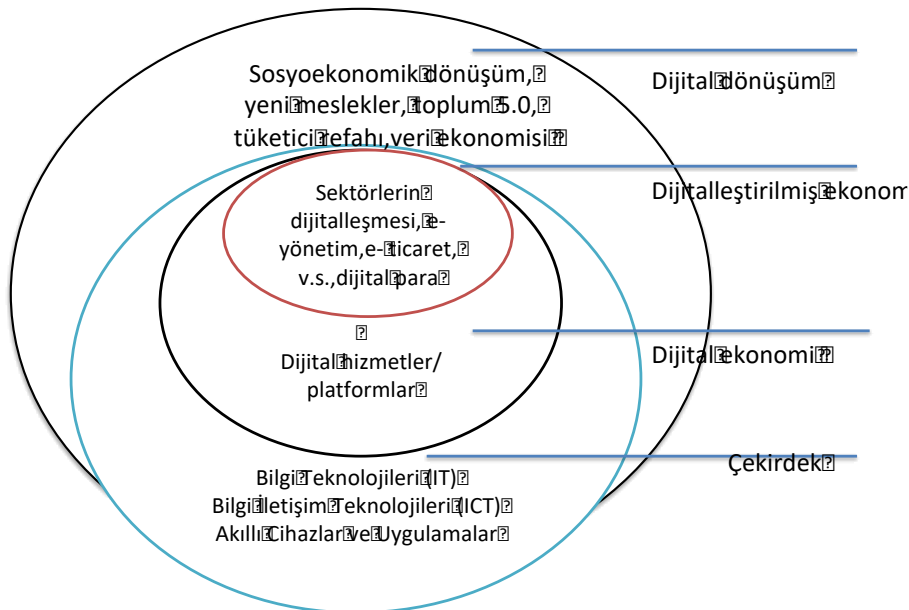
Sosyoekonomik dönüşüm, yeni meslekler, toplum 5.0, tüketici refahı, veri ekonomisi

Dijital dönüşüm

Sektörlerin dijitalleşmesi, e-yönetim, e-ticaret, v.s., dijital para

Dijitalleştirilmiş ekonom

Dijital hizmetler/ platformlar

Dijital ekonomi

Bilgi Teknolojileri (IT)
Bilgi İletişim Teknolojileri (ICT)
Akıllı Cihazlar ve Uygulamalar

Çekirdek